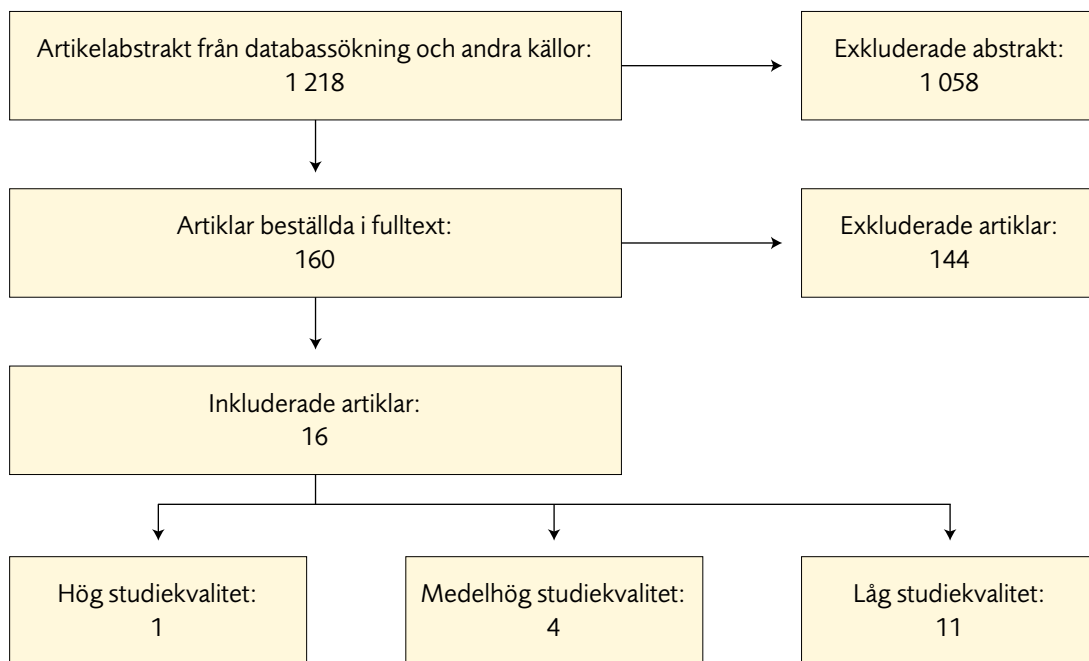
Artikelabstrakt från databassökning och andra källor:
1 218

Exkluderade abstrakt:
1 058

Artiklar beställda i fulltext:
160

Exkluderade artiklar:
144

Inkluderade artiklar:
16

Hög studiekvalitet:
1

Medelhög studiekvalitet:
4

Låg studiekvalitet:
11